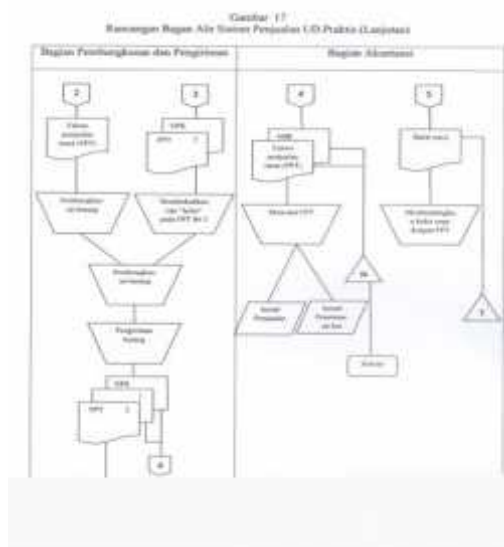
Gambar 17
Rancangan Bagan Alir Sistem Penjualan UD.Prakita (Lanjutan)

Bagian Pembungkusan dan Pengiriman

Bagian Akuntansi

2

3

Faktur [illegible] (FPT)

SPB

FPT 2

Pembungkusan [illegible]

Membubuhkan cap "lunas" pada FPT ke 2

Pembungkusan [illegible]

Pengiriman barang

SPB

FPT 1

4

4

SPB

Faktur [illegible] (FPT)

Mencatat FPT

N

Jurnal Penjualan

Jurnal Penerimaan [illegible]

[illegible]

5

Bukti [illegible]

Membandingkan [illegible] dengan FPT

T